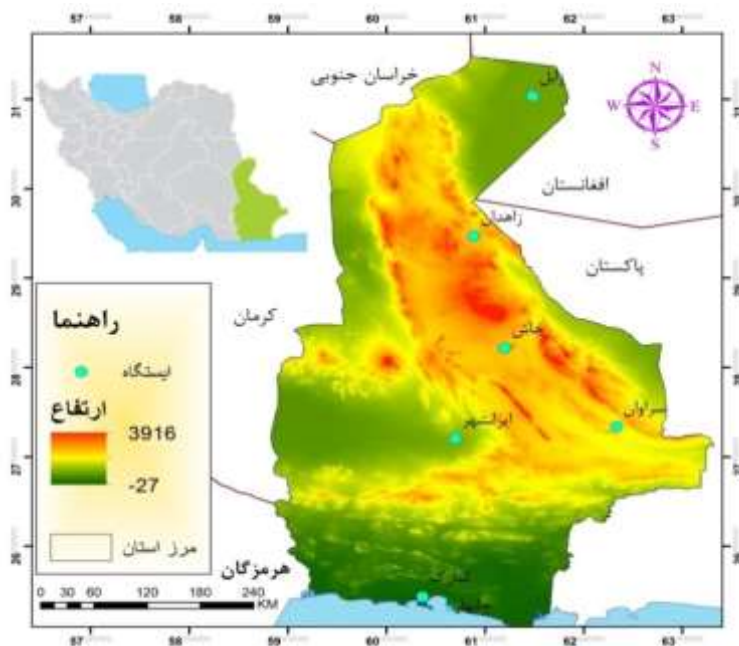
57 58 59 60 61 62 63

خراسان جنوبی

زابل

N
W E
S

31

30

افغانستان

زاهدان

29

پاکستان

راهنما

کرمان

خاش

28

ایستگاه

ارتفاع

3916

ایرانشهر

سراوان

27

-27

مرز استان

26

هرمزگان

0 30 60 120 180 240 KM

چابهار

57 58 59 60 61 62 63